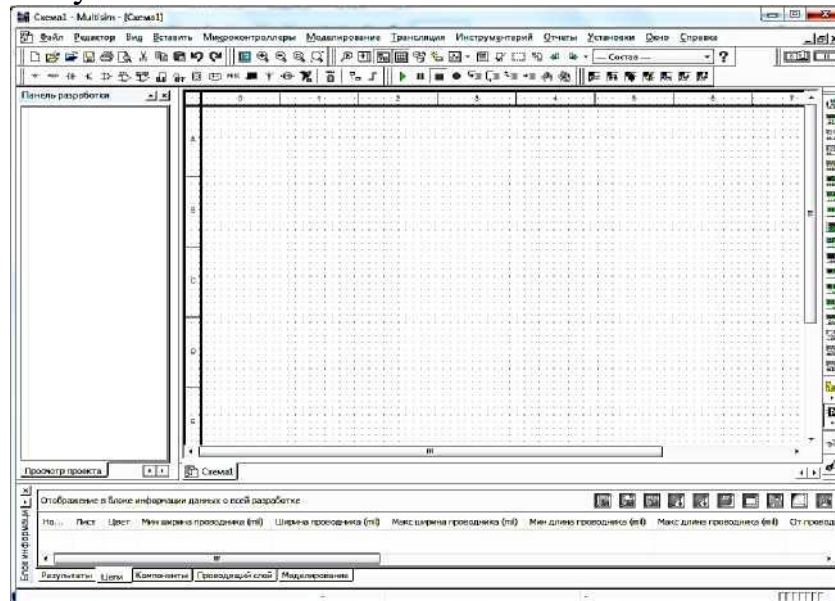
Схема1 - Multisim - [Схема1]

Файл Редактор Вид Вставить Микроконтроллеры Моделирование Трансляция Инструментарий Отчеты Установки Окно Справка

— Состав —

?

Панель разработки

1 2 3 4 5 6 7

A B C D E

III

Просмотр проекта

Схема1

Отображение в блоке информации данных о всей разработке

Блок информации

На... Лист Цвет Мин ширина проводника (mil) Ширина проводника (mil) Макс ширина проводника (mil) Мин длина проводника (mil) Макс длина проводника (mil) От провод

Результаты Цепи Компоненты Проводящий слой Моделирование